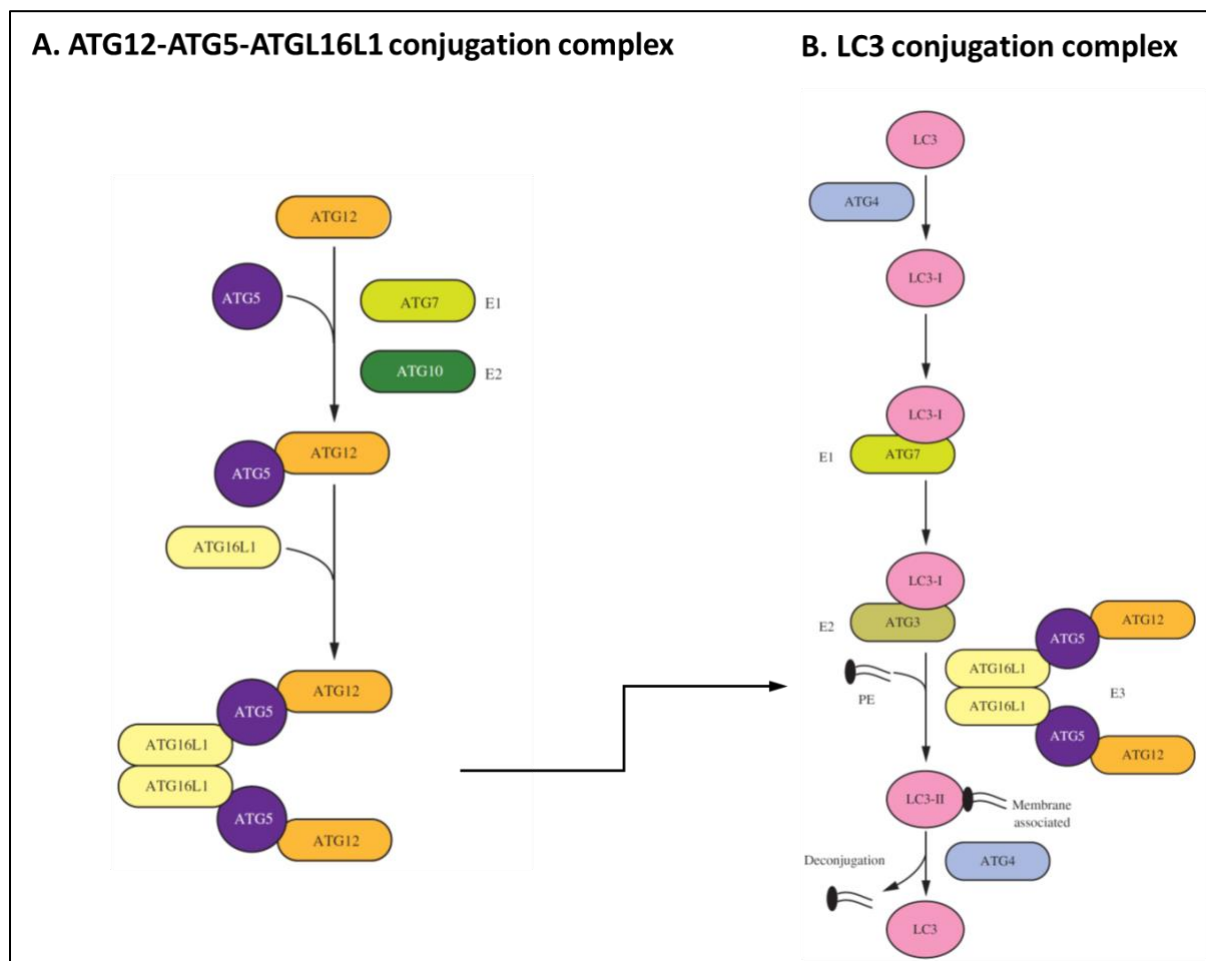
A. ATG12-ATG5-ATGL16L1 conjugation complex

ATG12
ATG5
ATG7 E1
ATG10 E2
ATG5 ATG12
ATG16L1
ATG5 ATG12
ATG16L1
ATG16L1
ATG5 ATG12

B. LC3 conjugation complex

LC3
ATG4
LC3-I
LC3-I
E1 ATG7
LC3-I
E2 ATG3
ATG5 ATG12
ATG16L1
PE
ATG16L1 E3
ATG5 ATG12
LC3-II Membrane associated
Deconjugation
ATG4
LC3